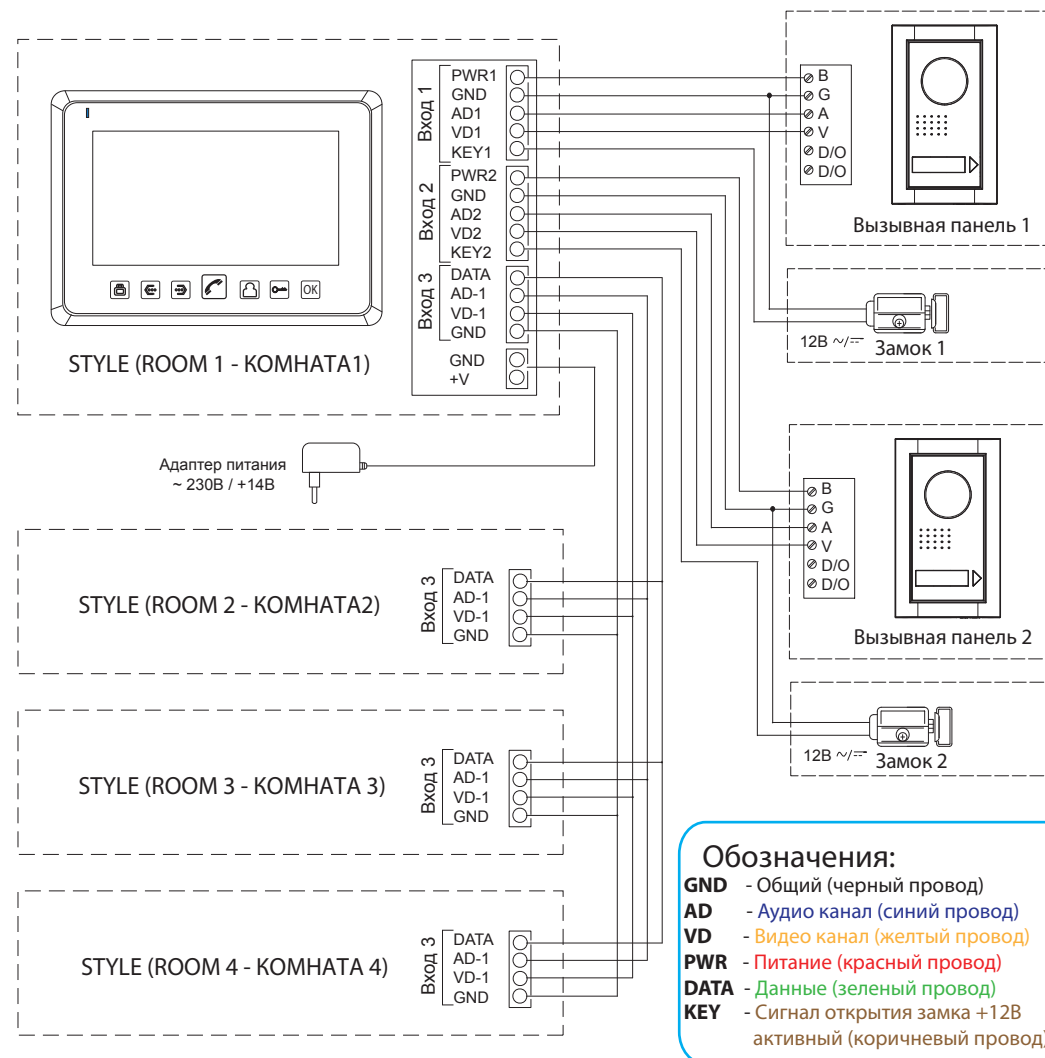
Вход 1
PWR1
GND
AD1
VD1
KEY1

Вход 2
PWR2
GND
AD2
VD2
KEY2

Вход 3
DATA
AD-1
VD-1
GND

GND
+V

OK

STYLE (ROOM 1 - КОМНАТА1)

B
G
A
V
D/O
D/O

Вызывная панель 1

12В ~/⎓ Замок 1

Адаптер питания
~ 230В / +14В

B
G
A
V
D/O
D/O

Вызывная панель 2

12В ~/⎓ Замок 2

STYLE (ROOM 2 - КОМНАТА2)

Вход 3
DATA
AD-1
VD-1
GND

STYLE (ROOM 3 - КОМНАТА 3)

Вход 3
DATA
AD-1
VD-1
GND

STYLE (ROOM 4 - КОМНАТА 4)

Вход 3
DATA
AD-1
VD-1
GND

Обозначения:
GND - Общий (черный провод)
AD - Аудио канал (синий провод)
VD - Видео канал (желтый провод)
PWR - Питание (красный провод)
DATA - Данные (зеленый провод)
KEY - Сигнал открытия замка +12В активный (коричневый провод)